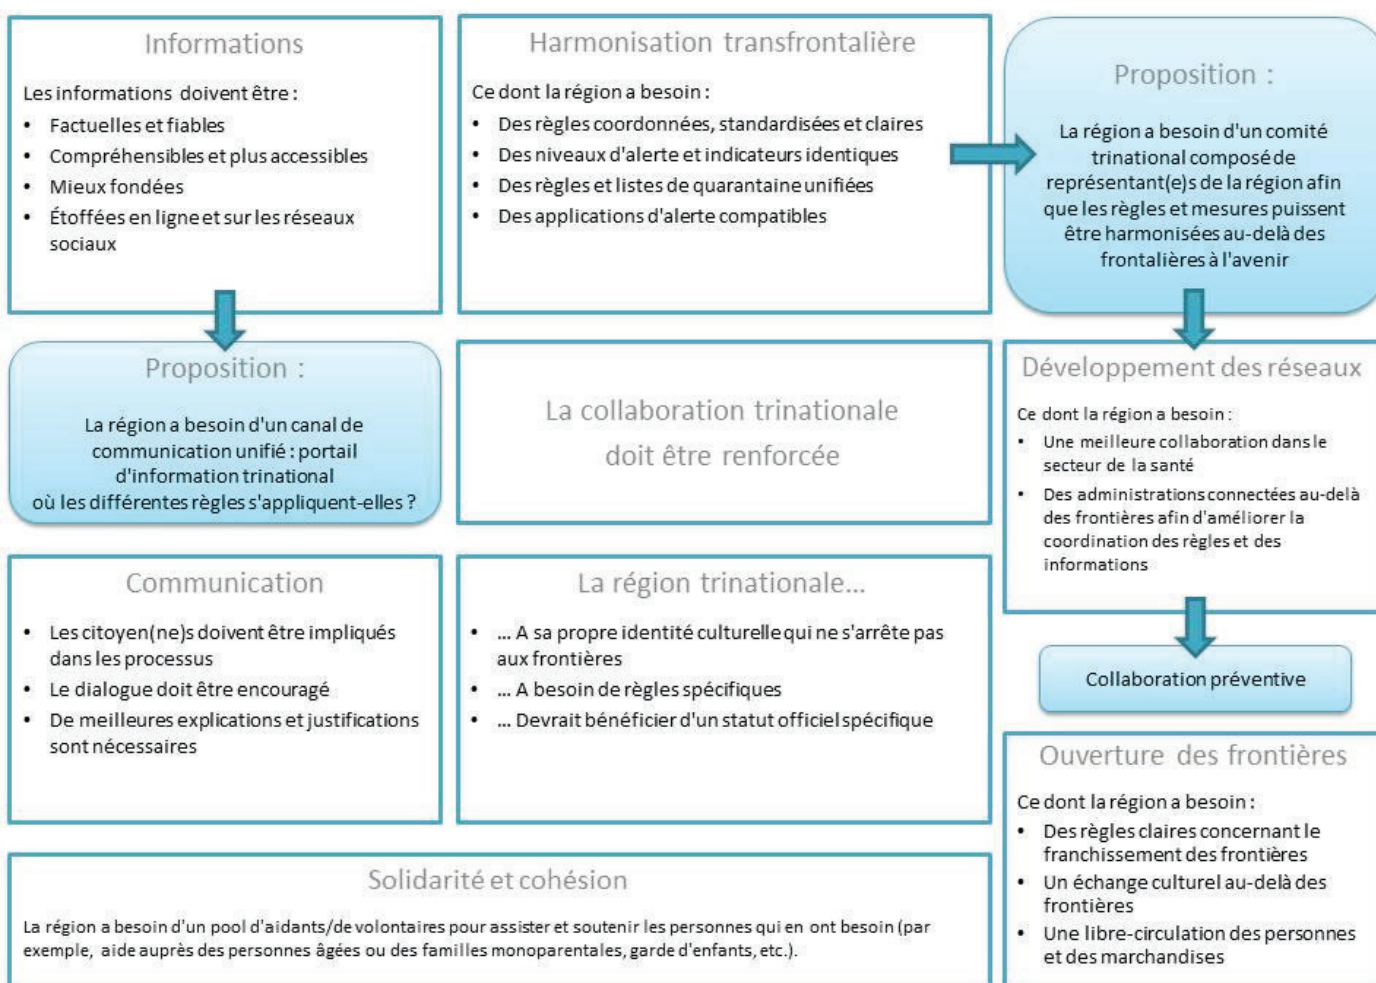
Informations

Les informations doivent être :

- Factuelles et fiables
- Compréhensibles et plus accessibles
- Mieux fondées
- Étoffées en ligne et sur les réseaux sociaux

Harmonisation transfrontalière

Ce dont la région a besoin :

- Des règles coordonnées, standardisées et claires
- Des niveaux d'alerte et indicateurs identiques
- Des règles et listes de quarantaine unifiées
- Des applications d'alerte compatibles

Proposition :

La région a besoin d'un comité trinational composé de représentant(e)s de la région afin que les règles et mesures puissent être harmonisées au-delà des frontalières à l'avenir

Proposition :

La région a besoin d'un canal de communication unifié : portail d'information trinational où les différentes règles s'appliquent-elles ?

La collaboration trinationale doit être renforcée

Développement des réseaux

Ce dont la région a besoin :

- Une meilleure collaboration dans le secteur de la santé
- Des administrations connectées au-delà des frontières afin d'améliorer la coordination des règles et des informations

Collaboration préventive

Communication

- Les citoyen(ne)s doivent être impliqués dans les processus
- Le dialogue doit être encouragé
- De meilleures explications et justifications sont nécessaires

La région trinationale...

- ... A sa propre identité culturelle qui ne s'arrête pas aux frontières
- ... A besoin de règles spécifiques
- ... Devrait bénéficier d'un statut officiel spécifique

Ouverture des frontières

Ce dont la région a besoin :

- Des règles claires concernant le franchissement des frontières
- Un échange culturel au-delà des frontières
- Une libre-circulation des personnes et des marchandises

Solidarité et cohésion

La région a besoin d'un pool d'aidants/de volontaires pour assister et soutenir les personnes qui en ont besoin (par exemple, aide auprès des personnes âgées ou des familles monoparentales, garde d'enfants, etc.).